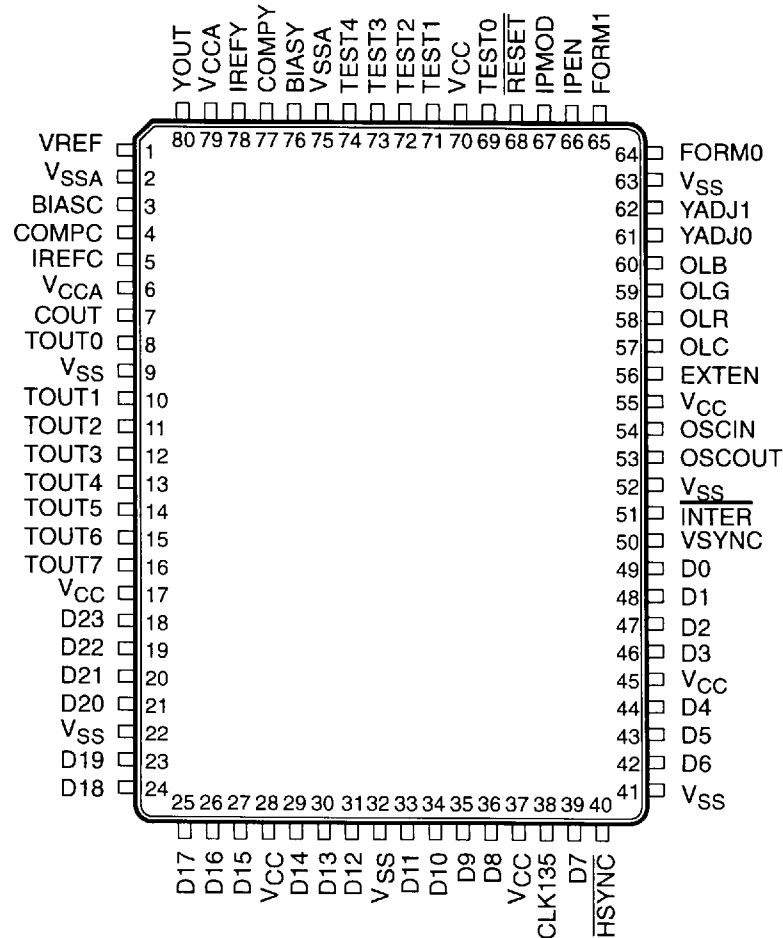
YOUT VCCA IREFY COMPY BIASY VSSA TEST4 TEST3 TEST2 TEST1 VCC TEST0 $\overline{RESET}$ IPMOD IPEN FORM1

80 79 78 77 76 75 74 73 72 71 70 69 68 67 66 65

VREF 1
$V_{SSA}$ 2
BIASC 3
COMPC 4
IREFC 5
$V_{CCA}$ 6
COUT 7
TOUT0 8
$V_{SS}$ 9
TOUT1 10
TOUT2 11
TOUT3 12
TOUT4 13
TOUT5 14
TOUT6 15
TOUT7 16
$V_{CC}$ 17
D23 18
D22 19
D21 20
D20 21
$V_{SS}$ 22
D19 23
D18 24

64 FORM0
63 $V_{SS}$
62 YADJ1
61 YADJ0
60 OLB
59 OLG
58 OLR
57 OLC
56 EXTEN
55 $V_{CC}$
54 OSCIN
53 OSCOUT
52 $V_{SS}$
51 $\overline{INTER}$
50 VSYNC
49 D0
48 D1
47 D2
46 D3
45 $V_{CC}$
44 D4
43 D5
42 D6
41 $V_{SS}$

25 26 27 28 29 30 31 32 33 34 35 36 37 38 39 40

D17 D16 D15 VCC D14 D13 D12 VSS D11 D10 D9 D8 VCC CLK135 D7 $\overline{HSYNC}$